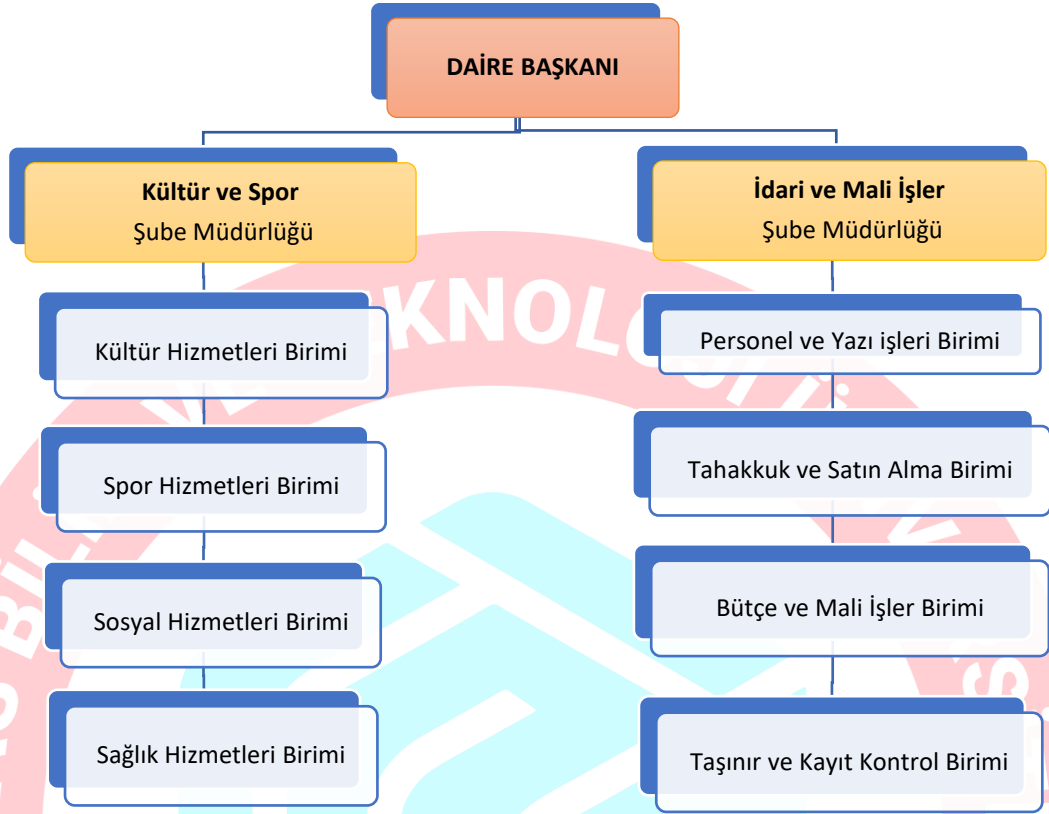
DAİRE BAŞKANI

**Kültür ve Spor**
Şube Müdürlüğü

Kültür Hizmetleri Birimi

Spor Hizmetleri Birimi

Sosyal Hizmetleri Birimi

Sağlık Hizmetleri Birimi

**İdari ve Mali İşler**
Şube Müdürlüğü

Personel ve Yazı işleri Birimi

Tahakkuk ve Satın Alma Birimi

Bütçe ve Mali İşler Birimi

Taşınır ve Kayıt Kontrol Birimi